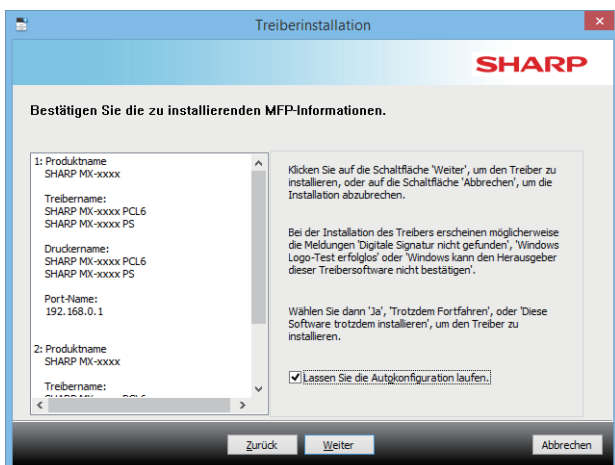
Treiberinstallation

SHARP

Bestätigen Sie die zu installierenden MFP-Informationen.

1: Produktname
SHARP MX-xxxx

Treibername:
SHARP MX-xxxx PCL6
SHARP MX-xxxx PS

Druckername:
SHARP MX-xxxx PCL6
SHARP MX-xxxx PS

Port-Name:
192.168.0.1

2: Produktname
SHARP MX-xxxx

Treibername:
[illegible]

Klicken Sie auf die Schaltfläche 'Weiter', um den Treiber zu installieren, oder auf die Schaltfläche 'Abbrechen', um die Installation abzubrechen.

Bei der Installation des Treibers erscheinen möglicherweise die Meldungen 'Digitale Signatur nicht gefunden', 'Windows Logo-Test erfolglos' oder 'Windows kann den Herausgeber dieser Treibersoftware nicht bestätigen'.

Wählen Sie dann 'Ja', 'Trotzdem Fortfahren', oder 'Diese Software trotzdem installieren', um den Treiber zu installieren.

Lassen Sie die Autokonfiguration laufen.

Zurück Weiter Abbrechen